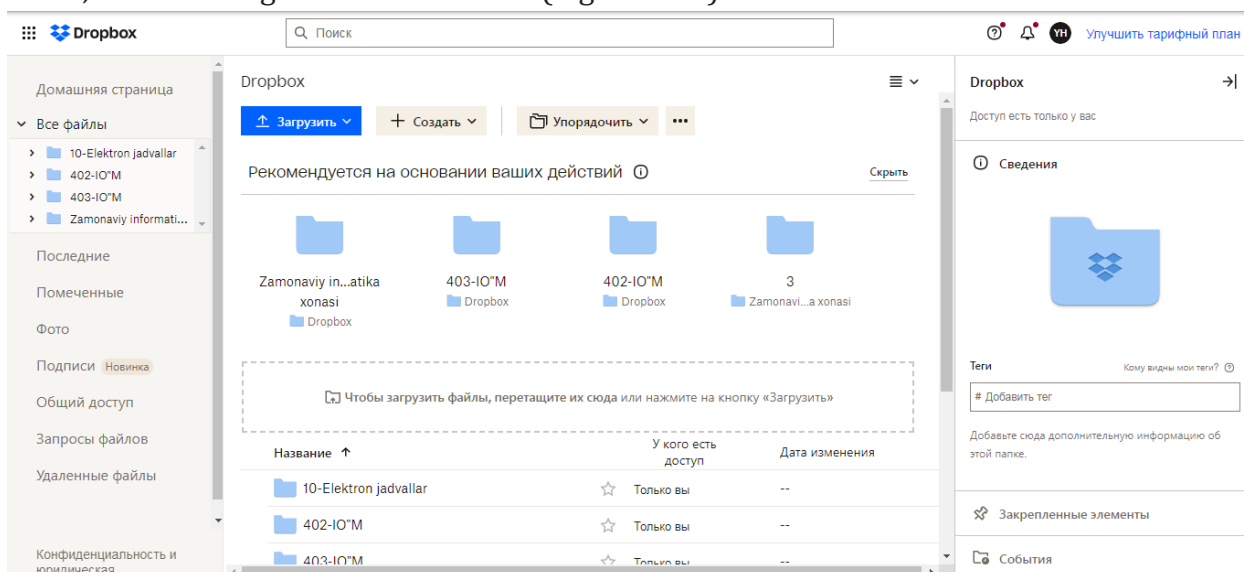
Dropbox

Поиск

YH Улучшить тарифный план

Домашняя страница

Все файлы

10-Elektron jadvallar

402-IO"M

403-IO"M

Zamonaviy informati...

Последние

Помеченные

Фото

Подписи Новинка

Общий доступ

Запросы файлов

Удаленные файлы

Конфиденциальность и юридическая

Dropbox

Загрузить

Создать

Упорядочить

...

Рекомендуется на основании ваших действий

Скрыть

Zamonaviy in...atika xonasi
Dropbox

403-IO"M
Dropbox

402-IO"M
Dropbox

3
Zamonavi...a xonasi

Чтобы загрузить файлы, перетащите их сюда или нажмите на кнопку «Загрузить»

| Название ↑ | | У кого есть доступ | Дата изменения |
|---|---|---|---|
| 10-Elektron jadvallar | ☆ | Только вы | -- |
| 402-IO"M | ☆ | Только вы | -- |
| 403-IO"M | ☆ | Только вы | -- |

Dropbox

Доступ есть только у вас

Сведения

Теги

Кому видны мои теги?

# Добавить тег

Добавьте сюда дополнительную информацию об этой папке.

Закрепленные элементы

События